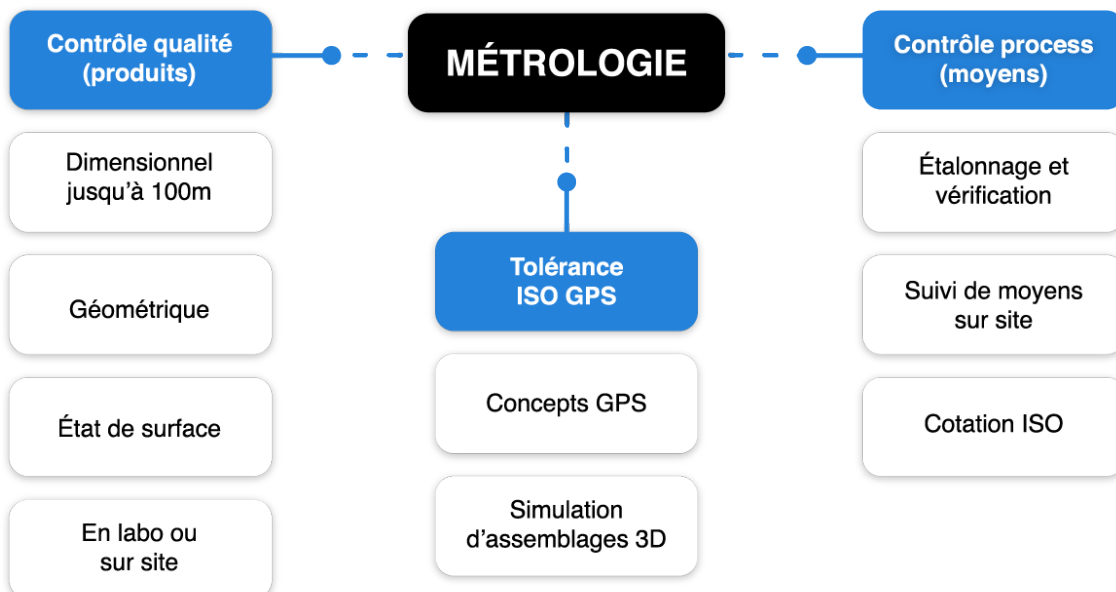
MÉTROLOGIE

Contrôle qualité (produits)

Dimensionnel jusqu'à 100m

Géométrique

État de surface

En labo ou sur site

Tolérance ISO GPS

Concepts GPS

Simulation d'assemblages 3D

Contrôle process (moyens)

Étalonnage et vérification

Suivi de moyens sur site

Cotation ISO